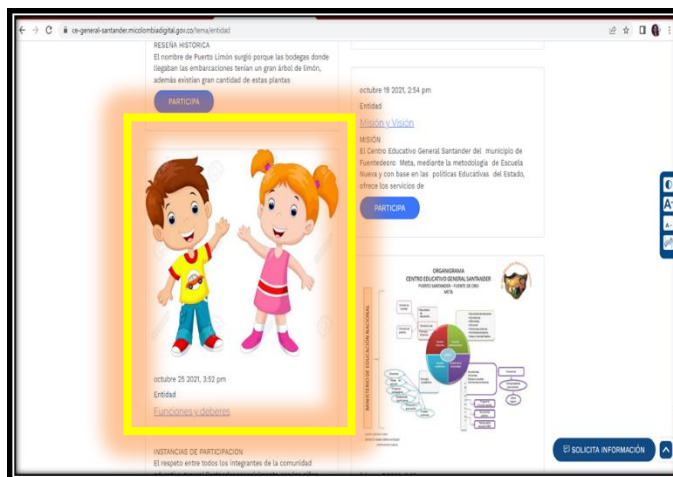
ce-general-santander.micolombiadigital.gov.co/tema/entidad

RESEÑA HISTORICA
El nombre de Puerto Limón surgió porque las bodegas donde llegaban las embarcaciones tenían un gran árbol de limón, además existían gran cantidad de estas plantas

PARTICIPA

octubre 25 2021, 3:52 pm
Entidad
Funciones y deberes

INSTANCIAS DE PARTICIPACION
El respeto entre todos los integrantes de la comunidad

octubre 19 2021, 2:54 pm
Entidad
Misión y Visión

MISIÓN
El Centro Educativo General Santander del municipio de Fuentedeoro Meta, mediante la metodología de Escuela Nueva y con base en las políticas Educativas del Estado, ofrece los servicios de

PARTICIPA

ORGANIGRAMA
CENTRO EDUCATIVO GENERAL SANTANDER
PUERTO SANTANDER - FUENTE DE ORO
META

MINISTERIO DE EDUCACIÓN NACIONAL

SOLICITA INFORMACIÓN